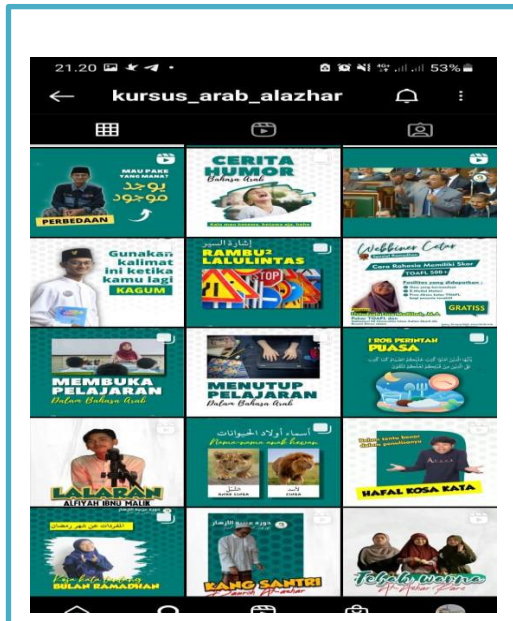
21.20 53%

kursus_arab_alazhar

MAU PAKE YANG MANA?
يوجد
موجود
PERBEDAAN

CERITA HUMOR
Bahasa Arab

Gunakan kalimat ini ketika kamu lagi
KAGUM

إشارة السير
RAMBU² LALULINTAS
STOP

Webbinar Cetar
Cara Bahasa Memiliki Skor TOAFL 500+
GRATISS

MEMBUKA PELAJARAN
Dalam Bahasa Arab

MENUTUP PELAJARAN
Dalam Bahasa Arab

PUASA

LALARAN
ALFIYAH IBNU MALIK

أسماء أولاد الحيوانات
Nama-nama anak hewan

HAFAL KOSA KATA

BULAN RAMADHAN

KANG SANTRI
Pondok Al-Azhar

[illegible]